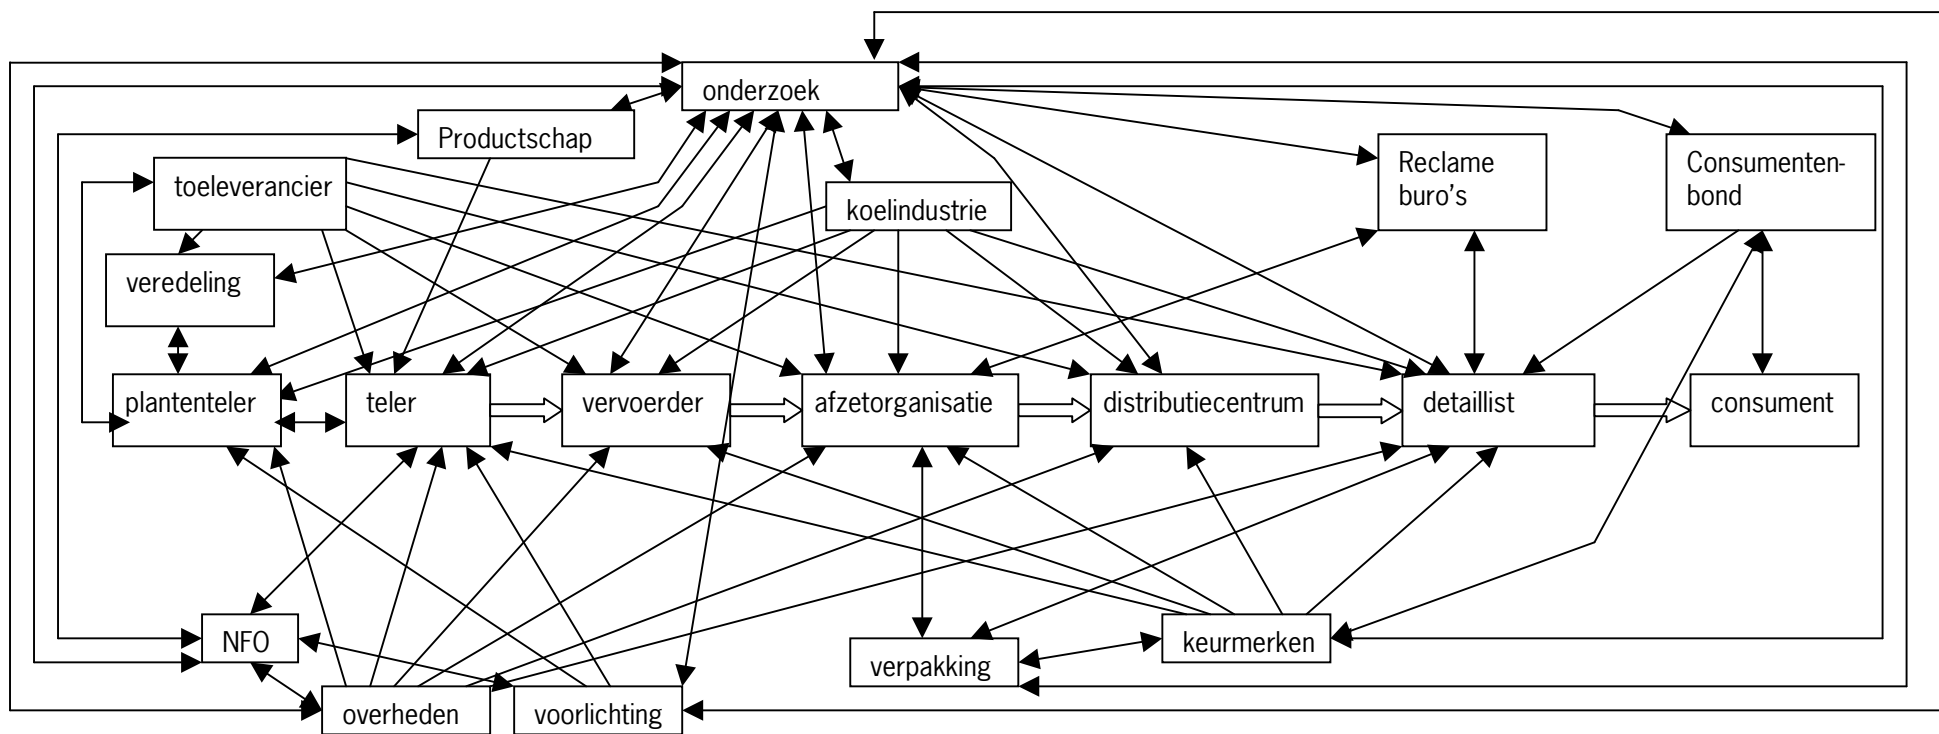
onderzoek

Productschap

toeleverancier

koelindustrie

Reclame buro's

Consumentenbond

veredeling

plantenteler

teler

vervoerder

afzetorganisatie

distributiecentrum

detaillist

consument

NFO

verpakking

keurmerken

overheden

voorlichting